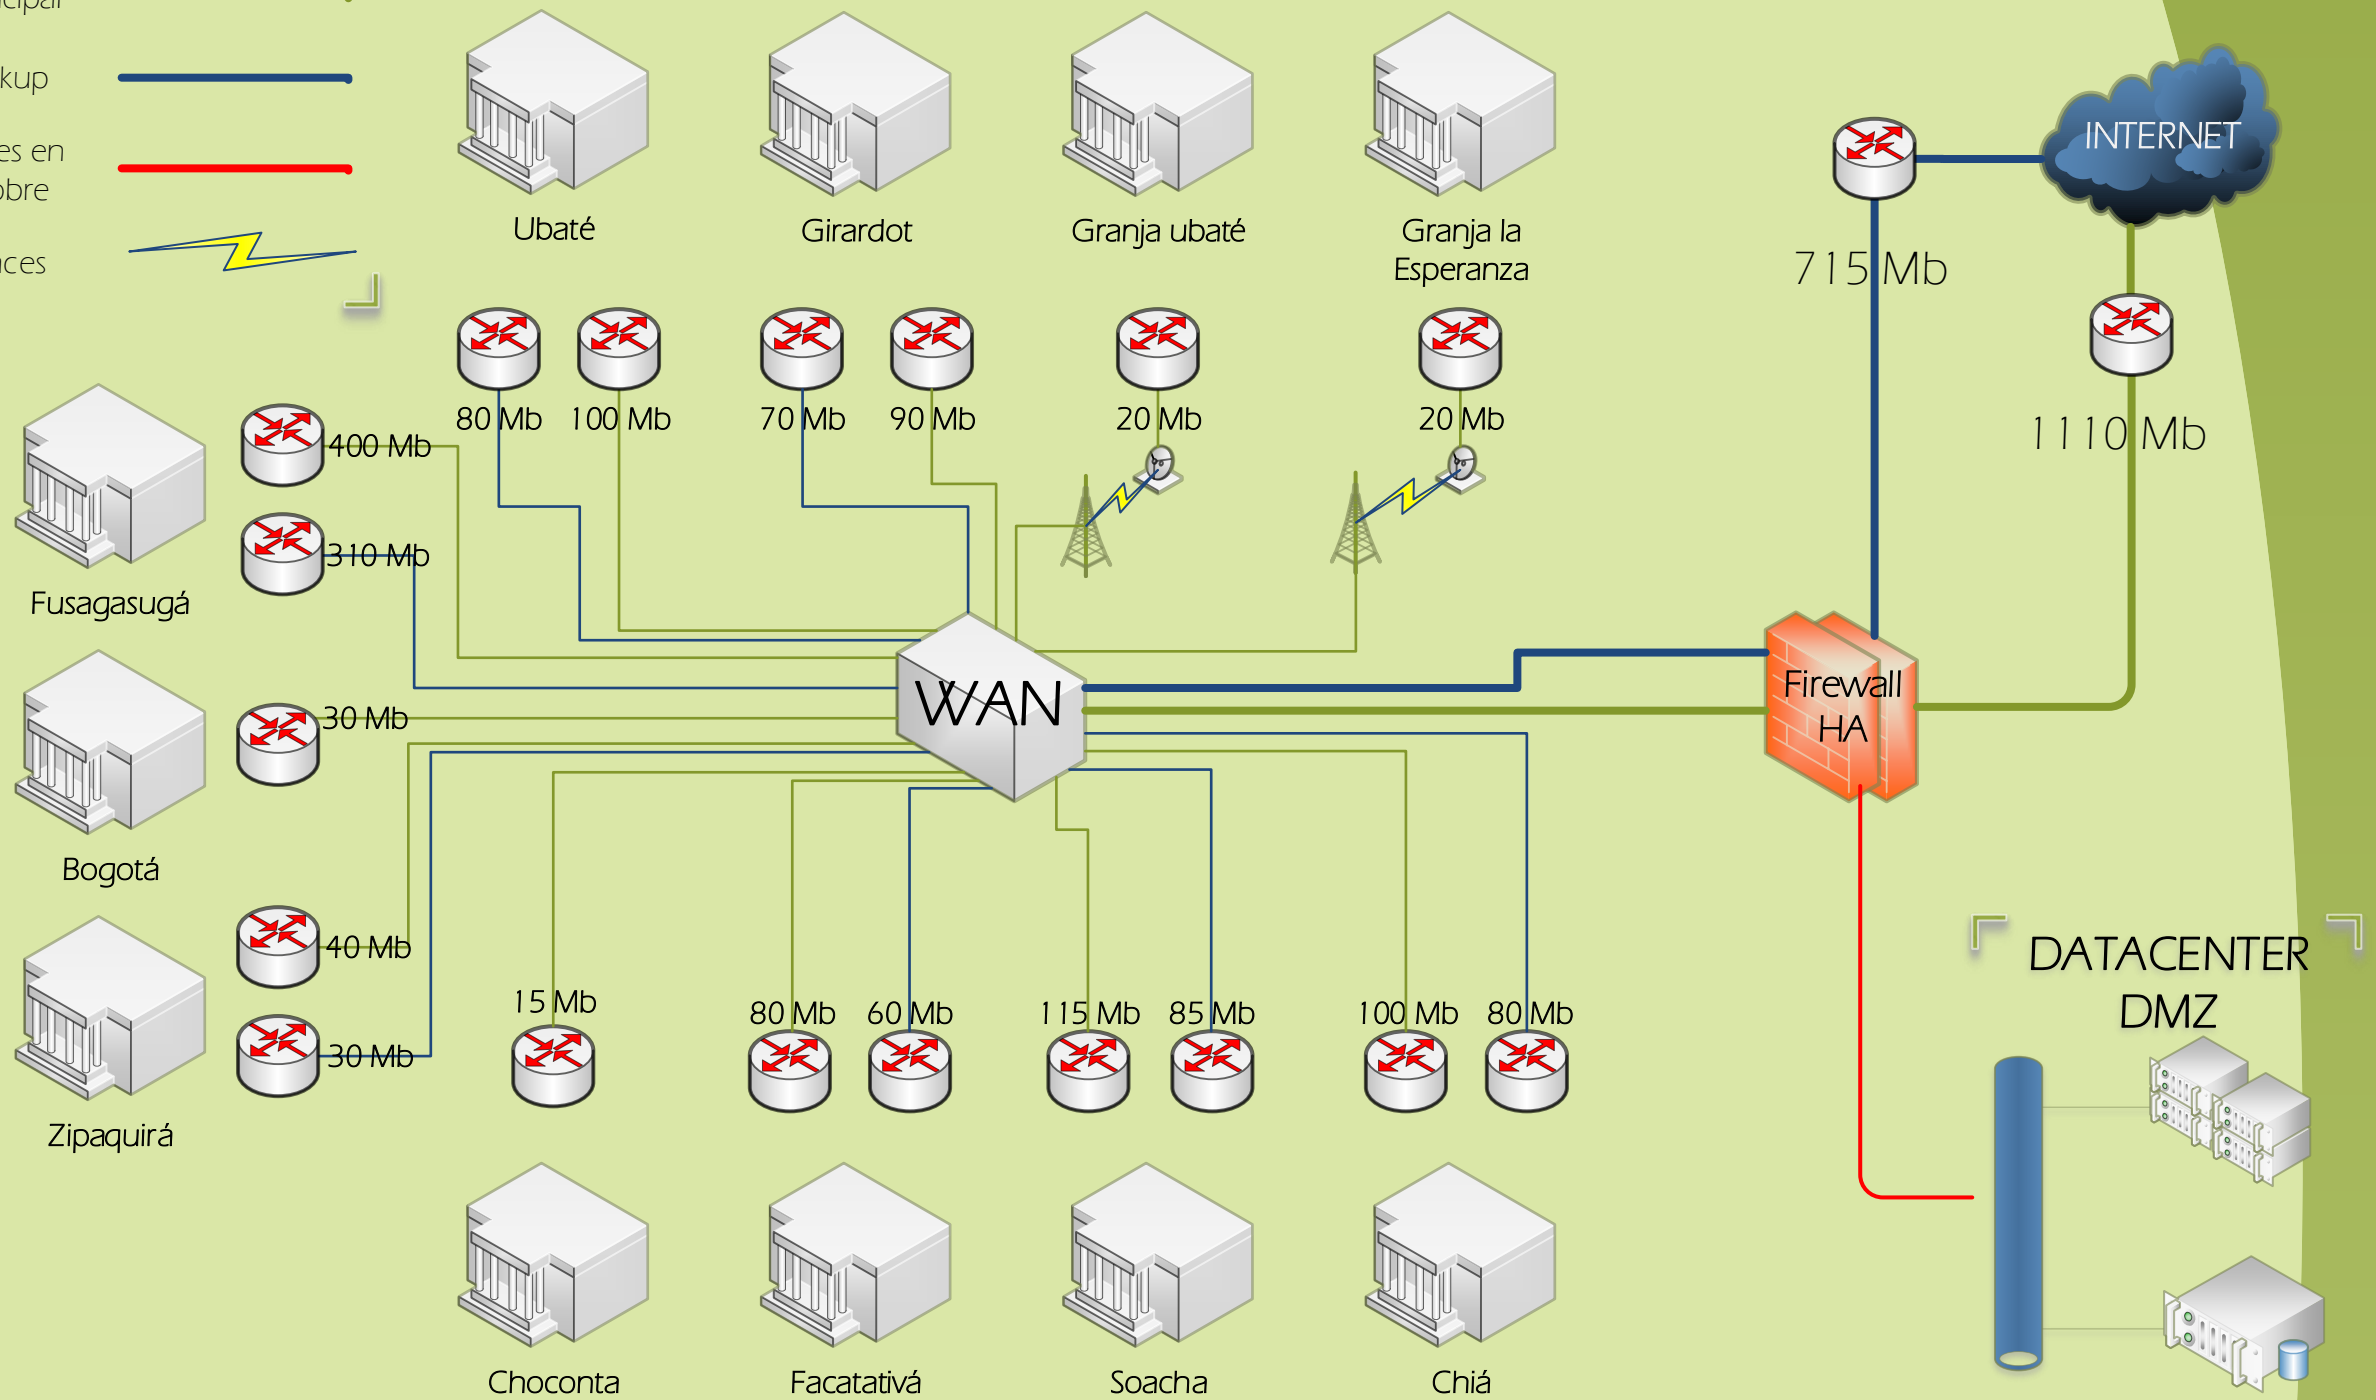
cipal

kup

es en
bre

ces

Ubaté

Girardot

Granja ubaté

Granja la Esperanza

INTERNET

715 Mb

1110 Mb

80 Mb

100 Mb

70 Mb

90 Mb

20 Mb

20 Mb

400 Mb

310 Mb

Fusagasugá

30 Mb

Bogotá

WAN

Firewall HA

40 Mb

30 Mb

Zipaquirá

15 Mb

80 Mb

60 Mb

115 Mb

85 Mb

100 Mb

80 Mb

DATACENTER DMZ

Choconta

Facatativá

Soacha

Chiá